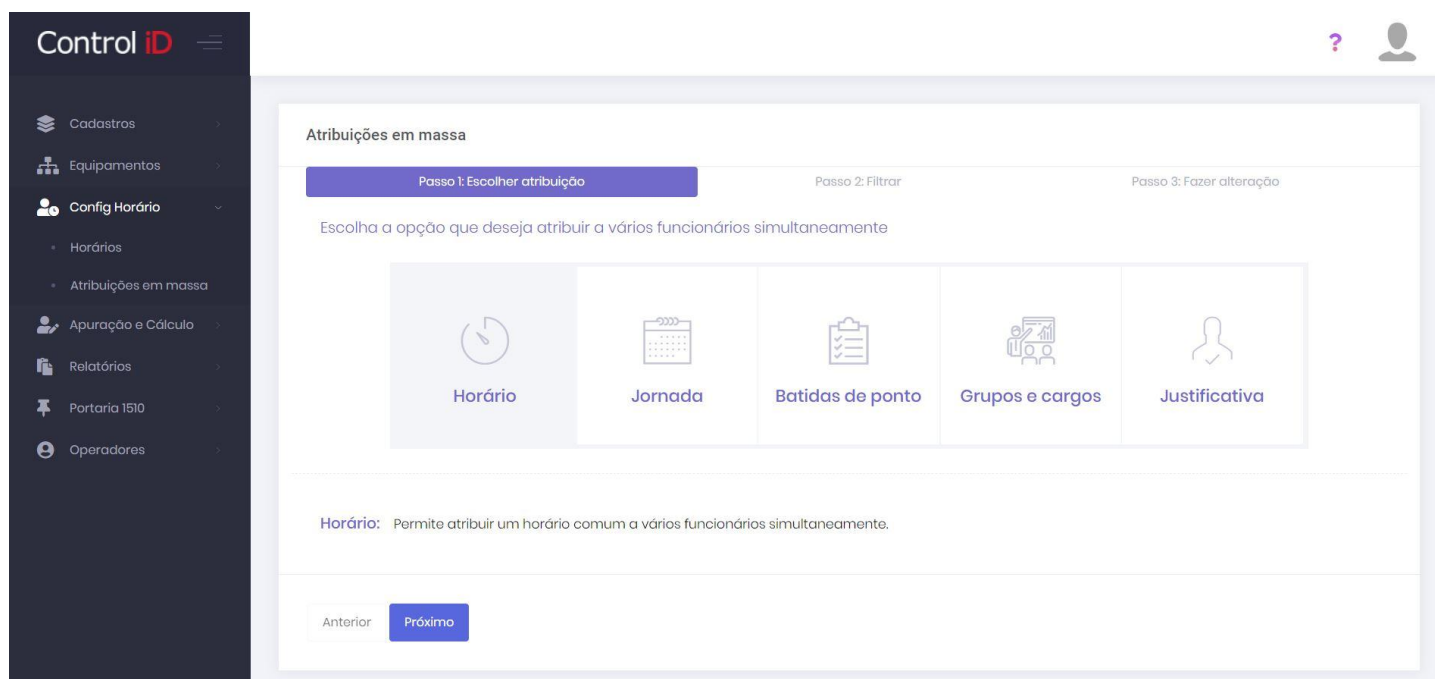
Control iD

?

Cadastros
Equipamentos
Config Horário
Horários
Atribuições em massa
Apuração e Cálculo
Relatórios
Portaria 1510
Operadores

Atribuições em massa

Passo 1: Escolher atribuição
Passo 2: Filtrar
Passo 3: Fazer alteração

Escolha a opção que deseja atribuir a vários funcionários simultaneamente

Horário
Jornada
Batidas de ponto
Grupos e cargos
Justificativa

Horário: Permite atribuir um horário comum a vários funcionários simultaneamente.

Anterior
Próximo